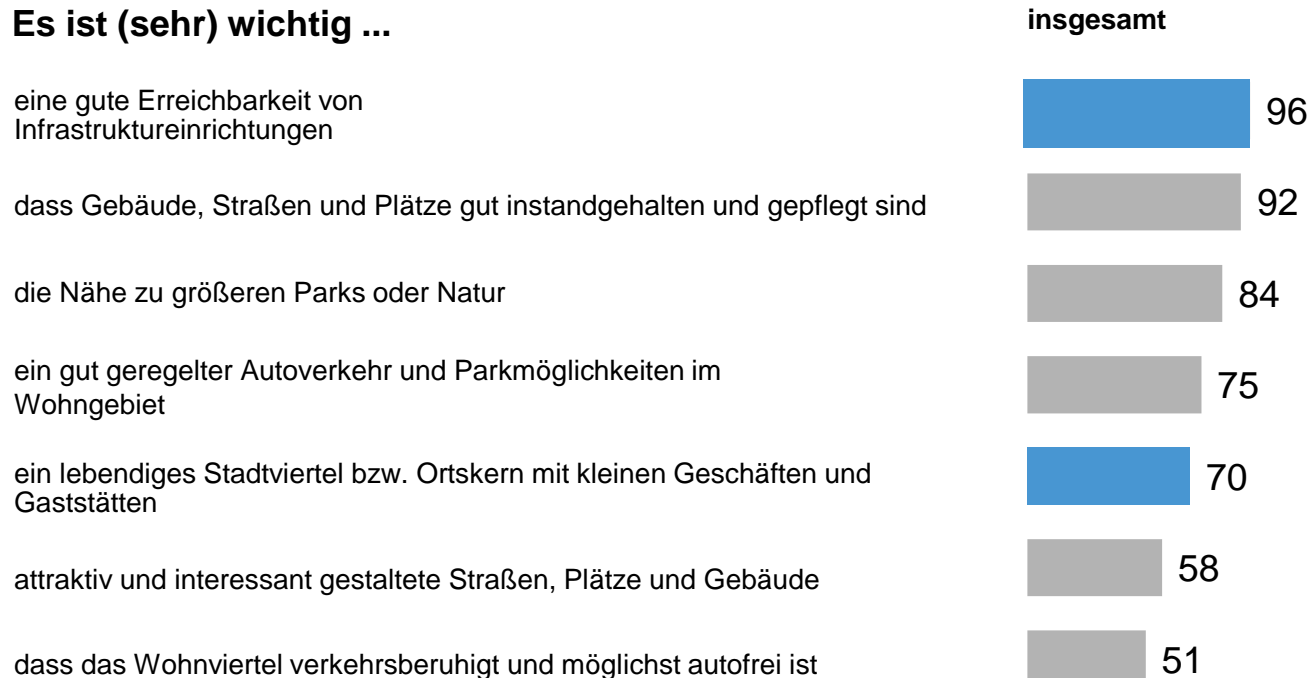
Es ist (sehr) wichtig ...

insgesamt

eine gute Erreichbarkeit von Infrastruktureinrichtungen
96

dass Gebäude, Straßen und Plätze gut instandgehalten und gepflegt sind
92

die Nähe zu größeren Parks oder Natur
84

ein gut geregelter Autoverkehr und Parkmöglichkeiten im Wohngebiet
75

ein lebendiges Stadtviertel bzw. Ortskern mit kleinen Geschäften und Gaststätten
70

attraktiv und interessant gestaltete Straßen, Plätze und Gebäude
58

dass das Wohnviertel verkehrsberuhigt und möglichst autofrei ist
51